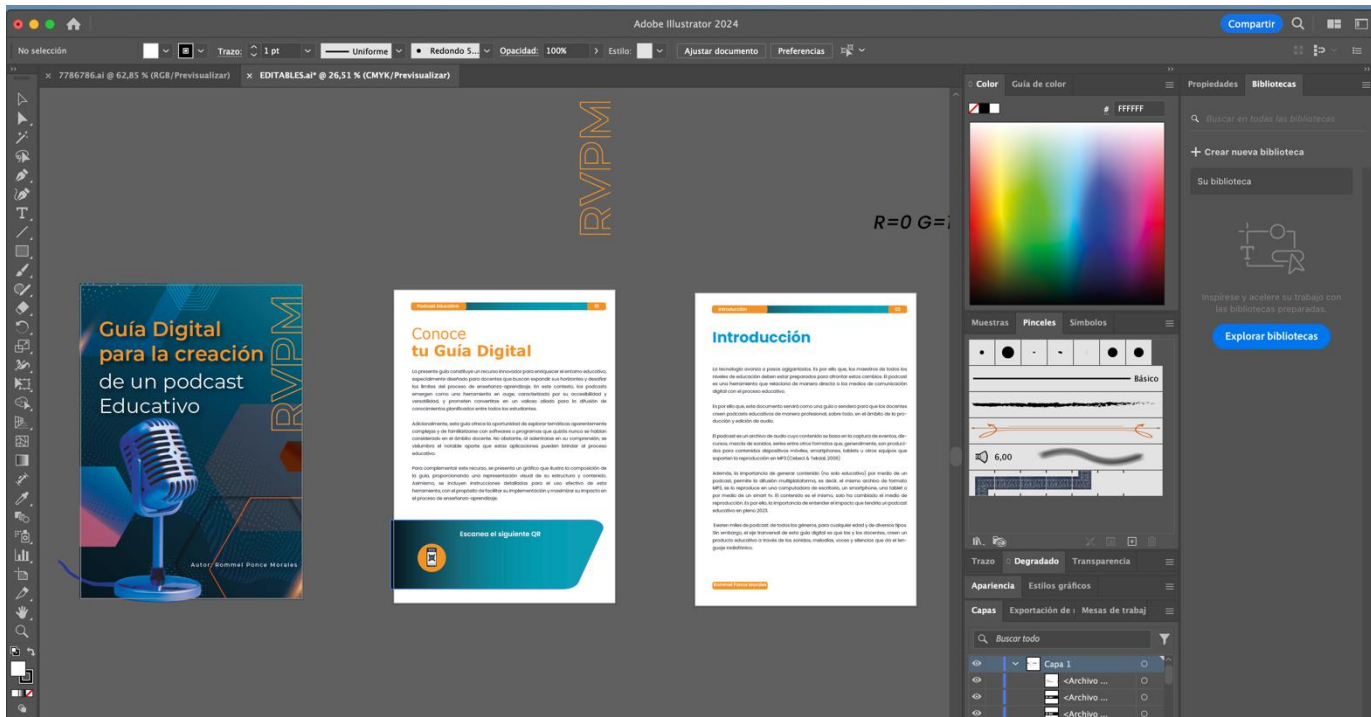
Adobe Illustrator 2024

Compartir

No selección

Trazo: 1 pt

Uniforme

Redondo 5...

Opacidad: 100%

Estilo:

Ajustar documento

Preferencias

7786786.ai @ 62,85 % (RGB/Previsualizar)

EDITABLES.ai* @ 26,51 % (CMYK/Previsualizar)

RVPM

R=0 G=

Guía Digital para la creación de un podcast Educativo

RVPM

Autor: Rommel Ponce Morales

Podcast Educativo

Conoce tu Guía Digital

Escanea el siguiente QR

Introducción

Introducción

Rommel Ponce Morales

Color

Guía de color

# FFFFFF

Muestras

Pinceles

Símbolos

Básico

6,00

Trazo

Degradado

Transparencia

Apariencia

Estilos gráficos

Capas

Exportación de

Mesas de trabaj

Buscar todo

Capa 1

<Archivo ...

<Archivo ...

<Archivo ...

Propiedades

Bibliotecas

Buscar en todas las bibliotecas

+ Crear nueva biblioteca

Su biblioteca

Inspírese y acelere su trabajo con las bibliotecas preparadas.

Explorar bibliotecas